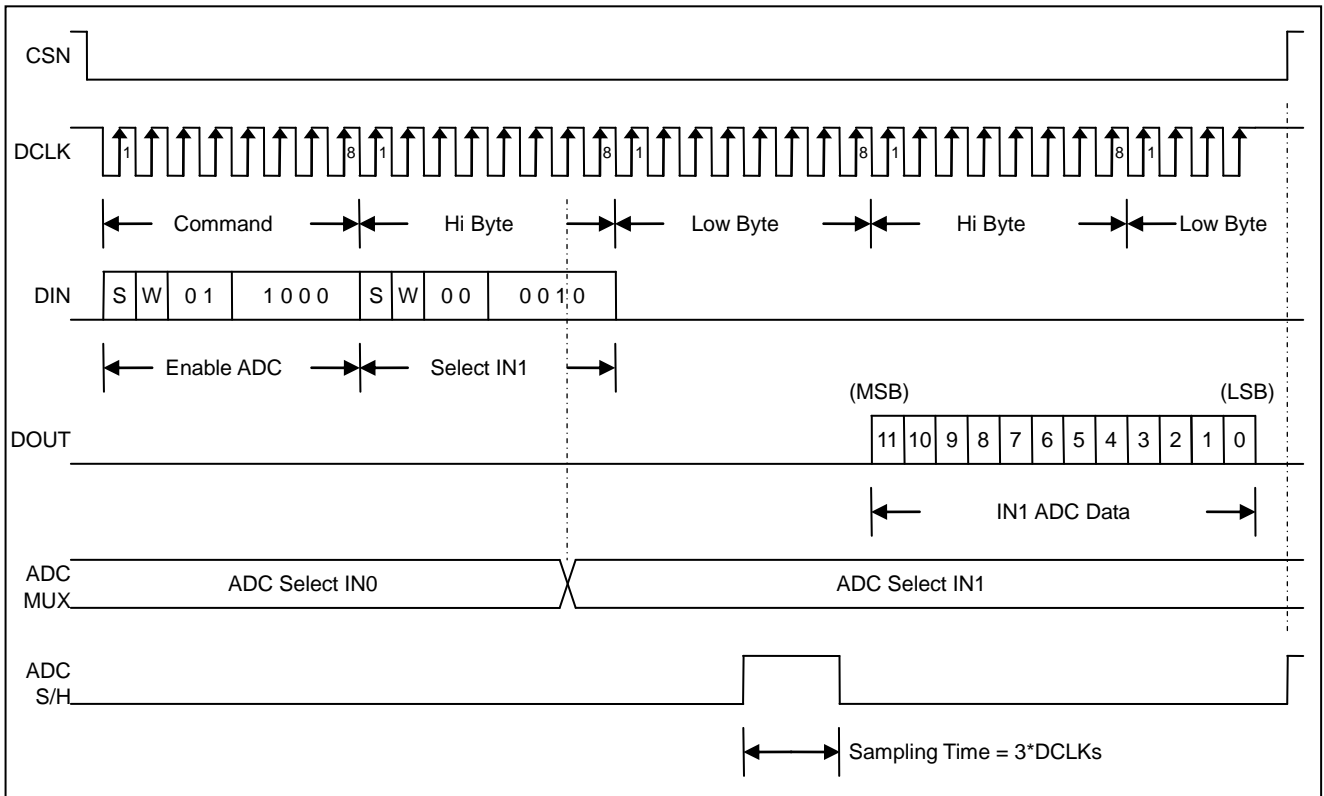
CSN

DCLK 1 8 1 8 1 8 1 8 1

Command Hi Byte Low Byte Hi Byte Low Byte

DIN S W 0 1 1 0 0 0 S W 0 0 0 0 1 0

Enable ADC Select IN1

(MSB) (LSB)

DOUT 11 10 9 8 7 6 5 4 3 2 1 0

IN1 ADC Data

ADC MUX ADC Select IN0 ADC Select IN1

ADC S/H

Sampling Time = 3*DCLKs